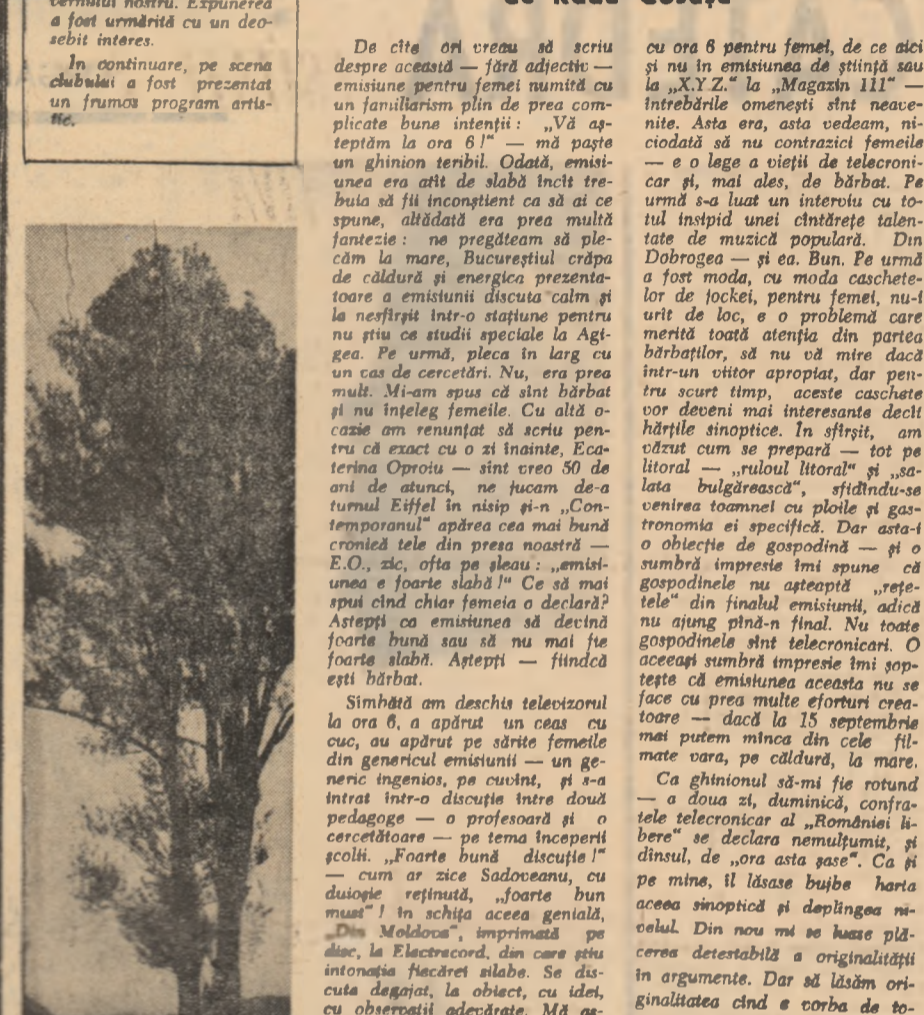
vernului nostru. Expunerea a fost urmărită cu un deosebit interes.

În continuare, pe scena clubului a fost prezentat un frumos program artistic.

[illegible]

De cîte ori vreau să scriu despre această — fără adjectiv — emisiune pentru femei numită cu un familiarism plin de prea complicate bune intenții: „Vă așteptăm la ora 6!" — mă paște un ghinion teribil. Odată, emisiunea era atît de slabă încît trebuia să fii inconștient ca să ai ce spune, altădată era prea multă fantezie: ne pregăteam să plecăm la mare, Bucureștiul crăpa de căldură și energica prezentatoare a emisiunii discuta calm și la nesfîrșit într-o stațiune pentru nu știu ce studii speciale la Agigea. Pe urmă, pleca în larg cu un vas de cercetări. Nu, era prea mult. Mi-am spus că sînt bărbat și nu înțeleg femeile. Cu altă ocazie am renunțat să scriu pentru că exact cu o zi înainte, Ecaterina Oproiu — sînt vreo 50 de ani de atunci, ne jucam de-a turnul Eiffel în nisip și-n „Contemporanul" apărea cea mai bună cronică tele din presa noastră — E.O., zic, ofta pe șleau: „emisiunea e foarte slabă!" Ce să mai spui cînd chiar femeia o declară? Aștepți ca emisiunea să devină foarte bună sau să nu mai fie foarte slabă. Aștepți — fiindcă ești bărbat.

Sîmbătă am deschis televizorul la ora 6, a apărut un ceas cu cuc, au apărut pe sărite femeile din genericul emisiunii — un generic ingenios, pe cuvînt, și s-a intrat într-o discuție între două pedagoge — o profesoară și o cercetătoare — pe tema începerii școlii. „Foarte bună discuție!" — cum ar zice Sadoveanu, cu duioșie reținută, „foarte bun must"! în schița aceea genială, „Din Moldova", imprimată pe disc, la Electrecord, din care știu intonația flecărei silabe. Se discuta degajat, la obiect, cu idei, cu observații adevărate. Mă as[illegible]

cu ora 6 pentru femei, de ce aici și nu în emisiunea de știință sau la „X.Y.Z." la „Magazin 111" — întrebările omenești sînt neavenite. Asta era, asta vedeam, niciodată să nu contrazici femeile — e o lege a vieții de telecronicar și, mai ales, de bărbat. Pe urmă s-a luat un interviu cu totul insipid unei cîntărețe talentate de muzică populară. Din Dobrogea — și ea. Bun. Pe urmă a fost moda, cu moda caschetelor de jockei, pentru femei, nu-i urît de loc, e o problemă care merită toată atenția din partea bărbaților, să nu vă mire dacă într-un viitor apropiat, dar pentru scurt timp, aceste caschete vor deveni mai interesante decît hărțile sinoptice. În sfîrșit, am văzut cum se prepară — tot pe litoral — „ruloul litoral" și „salata bulgărească", sfidîndu-se venirea toamnei cu ploile și gastronomia ei specifică. Dar asta-i o obiecție de gospodină — și o sumbră impresie îmi spune că gospodinele nu așteaptă „rețetele" din finalul emisiunii, adică nu ajung pînă-n final. Nu toate gospodinele sînt telecronicari. O aceeași sumbră impresie îmi șoptește că emisiunea aceasta nu se face cu prea multe eforturi creatoare — dacă la 15 septembrie mai putem mînca din cele filmate vara, pe căldură, la mare.

Ca ghinionul să-mi fie rotund — a doua zi, duminică, confratele telecronicar al „României libere" se declara nemulțumit, și dînsul, de „ora asta șase". Ca și pe mine, îl lăsase bujbe harta aceea sinoptică și deplîngea nivelul. Din nou mi se luase plăcerea detestabilă a originalității în argumente. Dar să lăsăm originalitatea cînd e vorba de to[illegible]